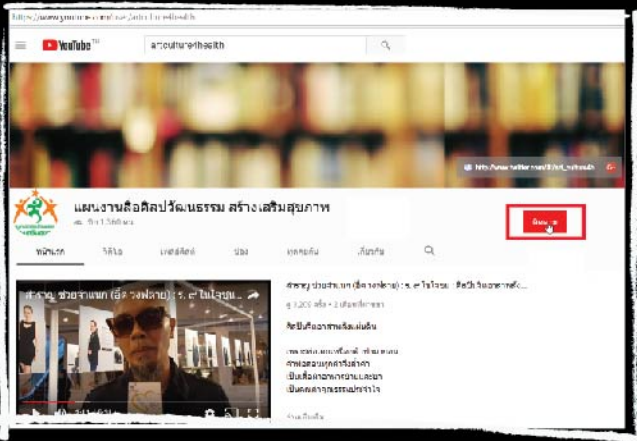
https://www.youtube.com/user/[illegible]

YouTube TH

artculture4health

http://www.twitter.com/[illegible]

แผนงานสื่อศิลปวัฒนธรรม สร้างเสริมสุขภาพ

ติดตาม

หน้าแรก วิดีโอ เพลย์ลิสต์ ช่อง ชุมชน เกี่ยวกับ

สำราญ ช่วยจำแนก (อี๊ดวงฟลาย) : ร.๙ ในใจผม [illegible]

ศิลปินสื่อสารสร้างแรงบันดาลใจ

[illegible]